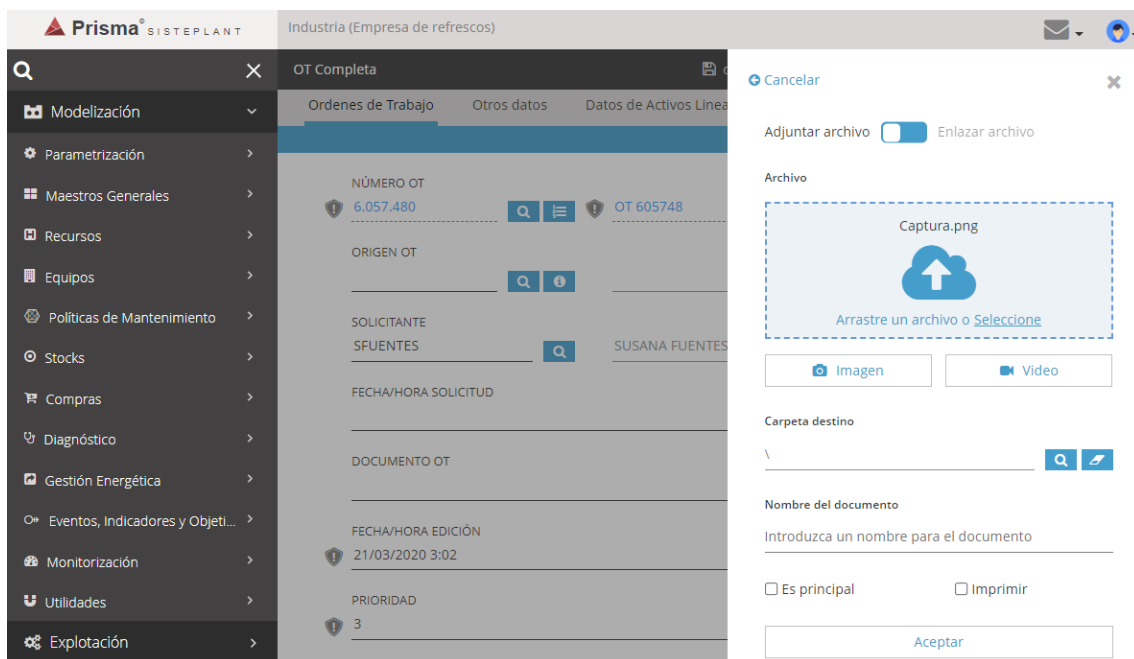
Prisma® SISTEPLANT

Industria (Empresa de refrescos)

Modelización
Parametrización
Maestros Generales
Recursos
Equipos
Políticas de Mantenimiento
Stocks
Compras
Diagnóstico
Gestión Energética
Eventos, Indicadores y Objeti...
Monitorización
Utilidades
Explotación

OT Completa

Ordenes de Trabajo
Otros datos
Datos de Activos Linea

NÚMERO OT
6.057.480
OT 605748

ORIGEN OT

SOLICITANTE
SFUENTES
SUSANA FUENTES

FECHA/HORA SOLICITUD

DOCUMENTO OT

FECHA/HORA EDICIÓN
21/03/2020 3:02

PRIORIDAD
3

Cancelar

Adjuntar archivo
Enlazar archivo

Archivo

Captura.png

Arrastre un archivo o Seleccione

Imagen
Video

Carpeta destino

\

Nombre del documento

Introduzca un nombre para el documento

Es principal
Imprimir

Aceptar